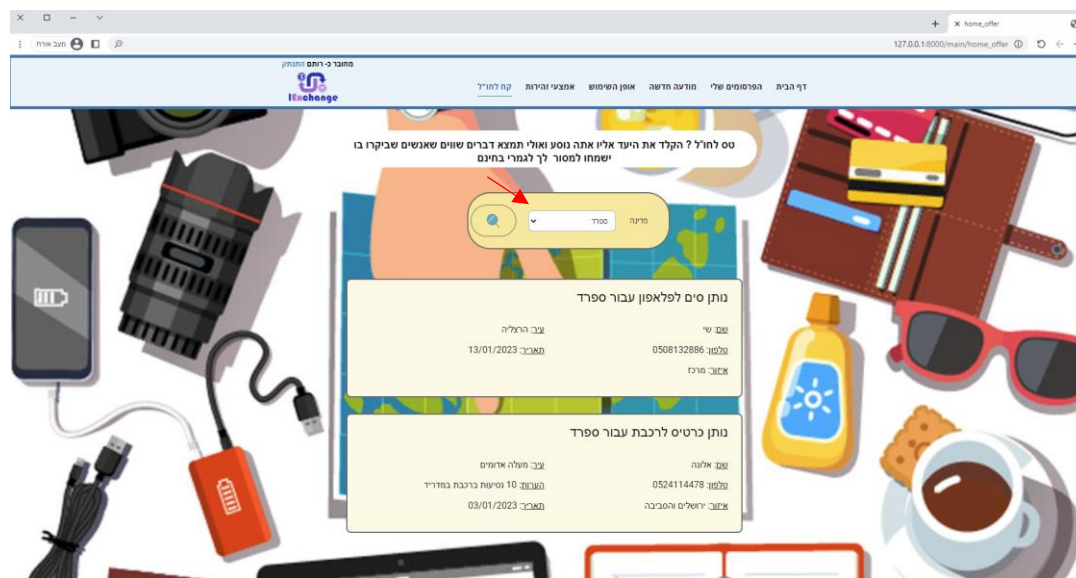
home_offer ×

127.0.0.1:8000/main/home_offer

מצב אורח

מחובר כ: רותם התנתק

IExchange

דף הבית הפרסומים שלי מודעה חדשה אופן השימוש אמצעי זהירות קח לחו"ל

טס לחו"ל ? הקלד את היעד אליו אתה נוסע ואולי תמצא דברים שווים שאנשים שביקרו בו ישמחו למסור לך לגמרי בחינם

מדינה ספרד

נותן סים לפלאפון עבור ספרד

שם: שי
עיר: הרצליה
טלפון: 0508132886
תאריך: 13/01/2023
איזור: מרכז

נותן כרטיס לרכבת עבור ספרד

שם: אלונה
עיר: מעלה אדומים
טלפון: 0524114478
הערות: 10 נסיעות ברכבת במדריד
איזור: ירושלים והסביבה
תאריך: 03/01/2023